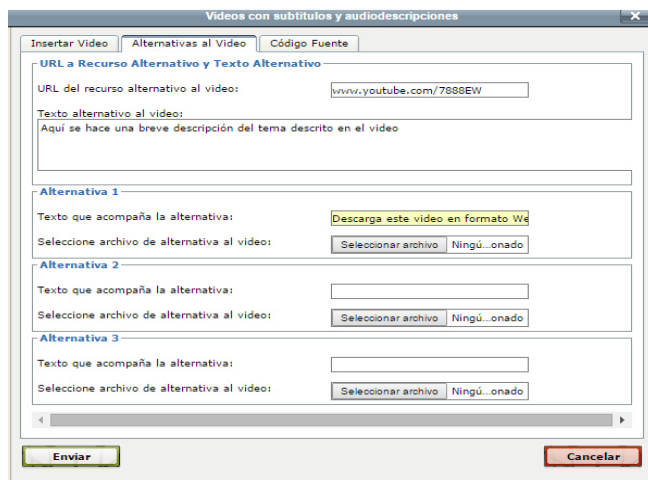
Videos con subtitulos y audiodescripciones

Insertar Video | Alternativas al Video | Código Fuente

URL a Recurso Alternativo y Texto Alternativo

URL del recurso alternativo al video: www.youtube.com/7888EW

Texto alternativo al video:

Aquí se hace una breve descripción del tema descrito en el video

Alternativa 1

Texto que acompaña la alternativa: Descarga este video en formato We

Seleccione archivo de alternativa al video: Seleccionar archivo Ningú...onado

Alternativa 2

Texto que acompaña la alternativa:

Seleccione archivo de alternativa al video: Seleccionar archivo Ningú...onado

Alternativa 3

Texto que acompaña la alternativa:

Seleccione archivo de alternativa al video: Seleccionar archivo Ningú...onado

Enviar

Cancelar